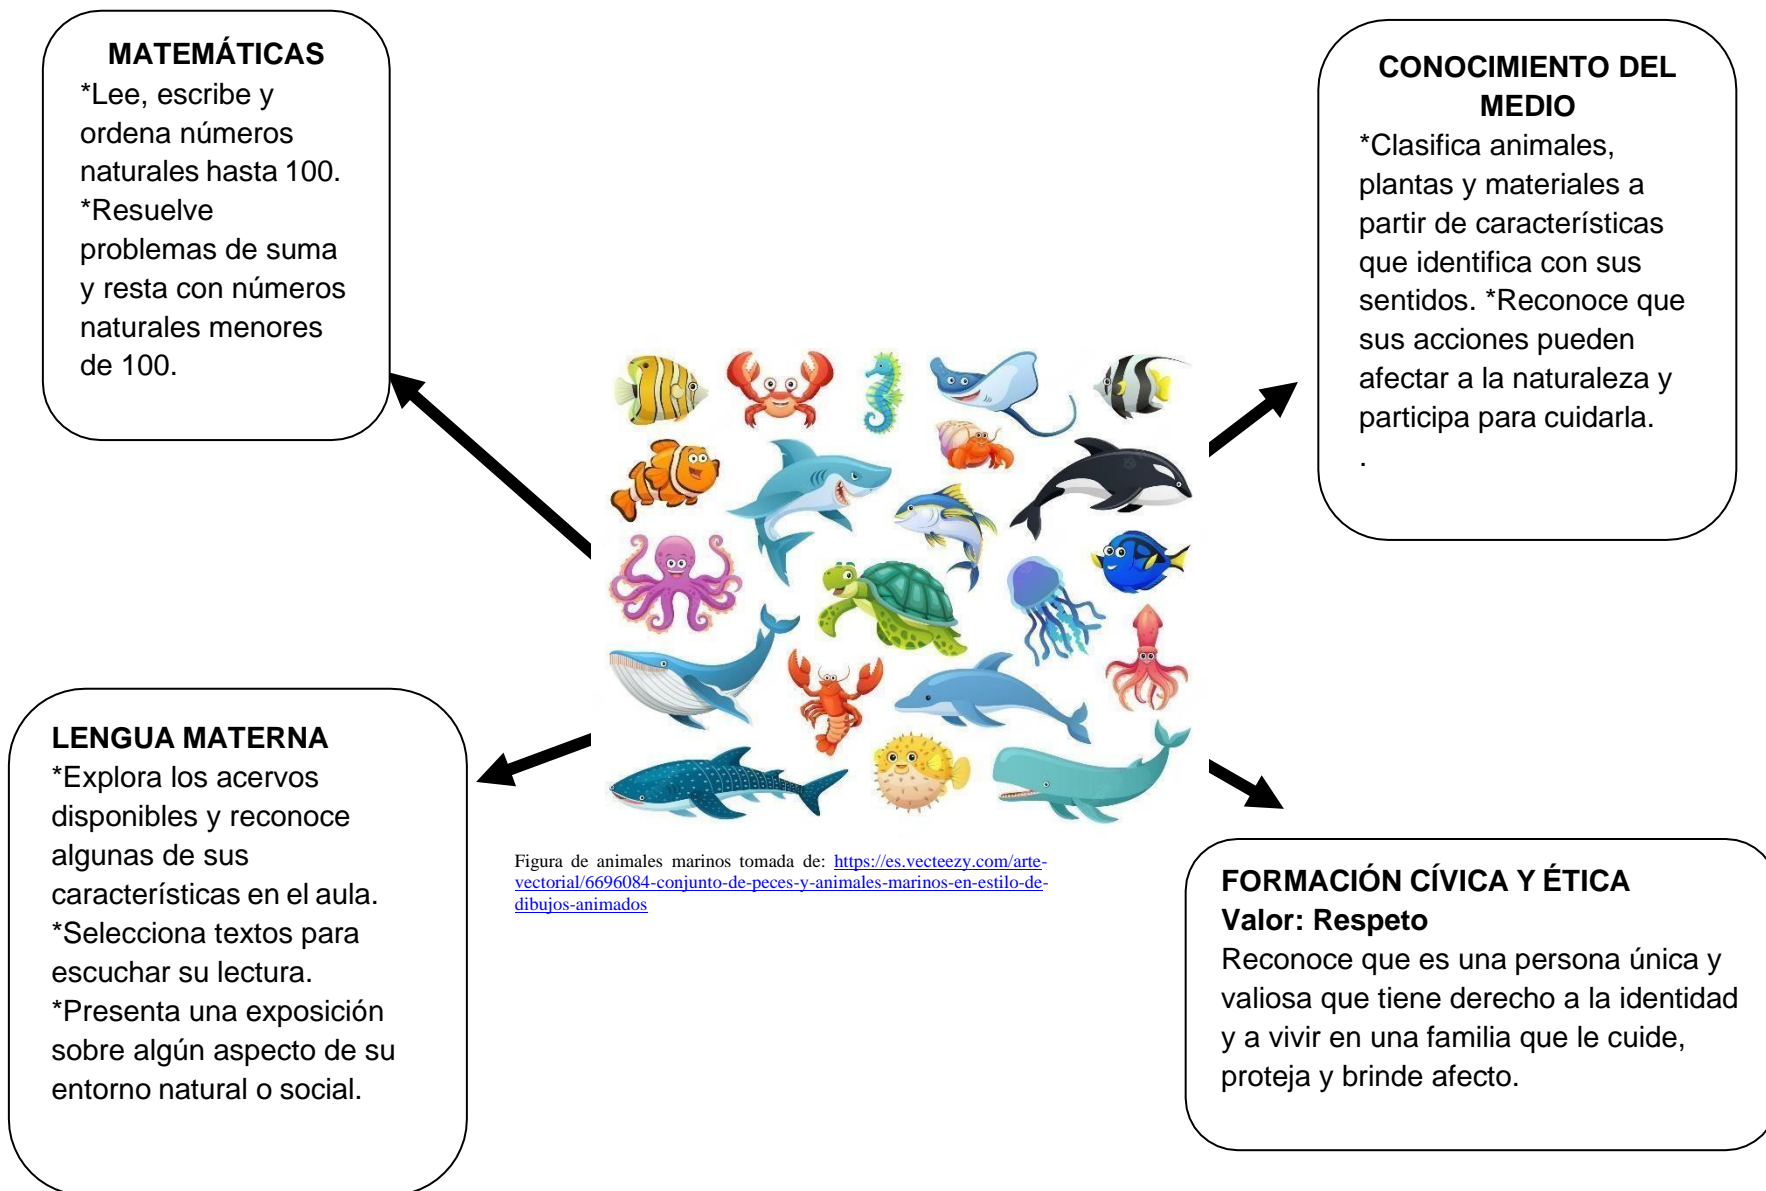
MATEMÁTICAS
*Lee, escribe y ordena números naturales hasta 100.
*Resuelve problemas de suma y resta con números naturales menores de 100.

CONOCIMIENTO DEL MEDIO
*Clasifica animales, plantas y materiales a partir de características que identifica con sus sentidos. *Reconoce que sus acciones pueden afectar a la naturaleza y participa para cuidarla.
.

LENGUA MATERNA
*Explora los acervos disponibles y reconoce algunas de sus características en el aula.
*Selecciona textos para escuchar su lectura.
*Presenta una exposición sobre algún aspecto de su entorno natural o social.

Figura de animales marinos tomada de: https://es.vecteezy.com/arte-vectorial/6696084-conjunto-de-peces-y-animales-marinos-en-estilo-de-dibujos-animados

FORMACIÓN CÍVICA Y ÉTICA
Valor: Respeto
Reconoce que es una persona única y valiosa que tiene derecho a la identidad y a vivir en una familia que le cuide, proteja y brinde afecto.